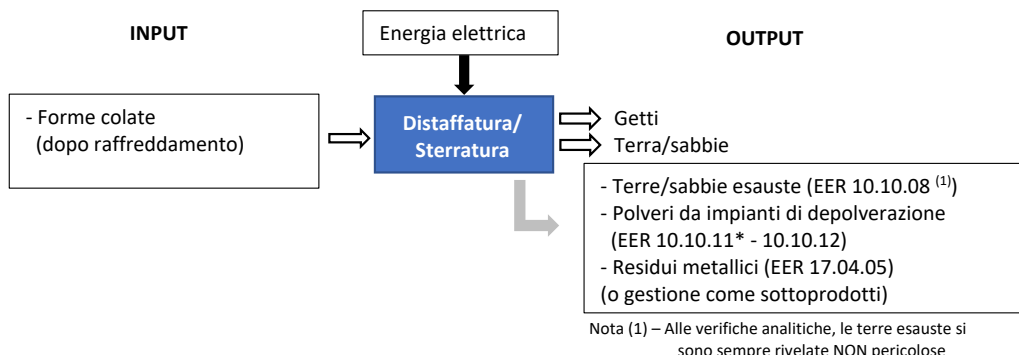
INPUT

Energia elettrica

OUTPUT

- Forme colate
(dopo raffreddamento)

Distaffatura/ Sterratura

Getti
Terra/sabbie

- Terre/sabbie esauste (EER 10.10.08 $^{(1)}$)
- Polveri da impianti di depolverazione (EER 10.10.11* - 10.10.12)
- Residui metallici (EER 17.04.05)
(o gestione come sottoprodotti)

Nota (1) – Alle verifiche analitiche, le terre esauste si sono sempre rivelate NON pericolose